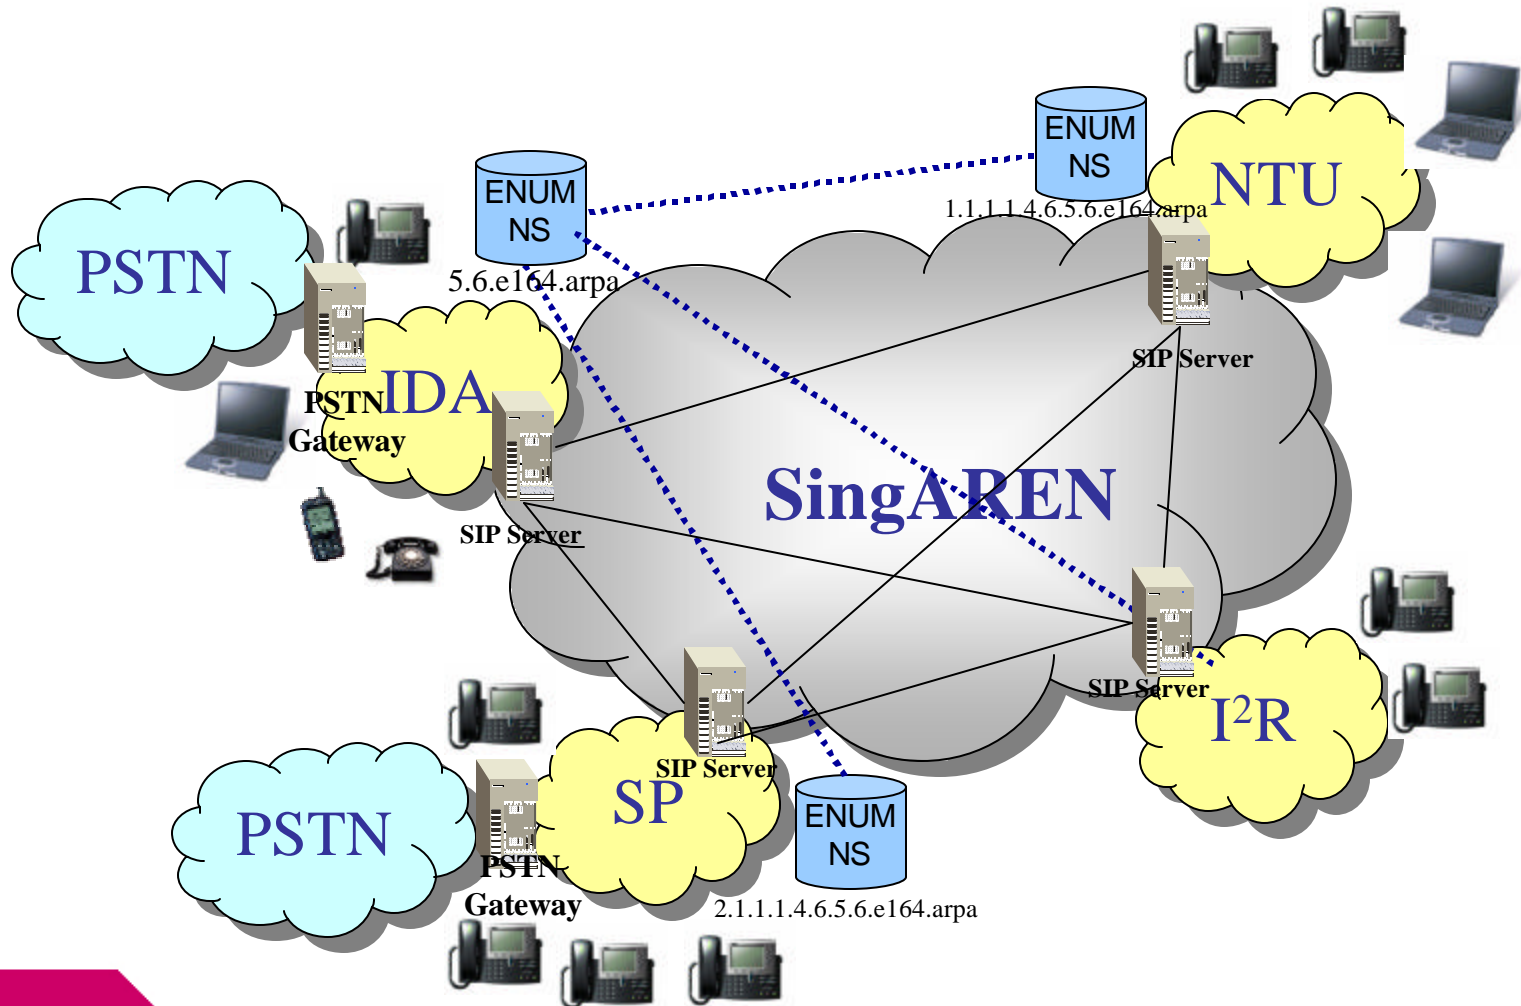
ENUM NS

1.1.1.1.4.6.5.6.e164.arpa

NTU

ENUM NS

5.6.e164.arpa

PSTN

PSTN Gateway

IDA

SIP Server

SIP Server

SingAREN

SIP Server

$I^2R$

SIP Server

SP

ENUM NS

PSTN

PSTN Gateway

2.1.1.1.4.6.5.6.e164.arpa